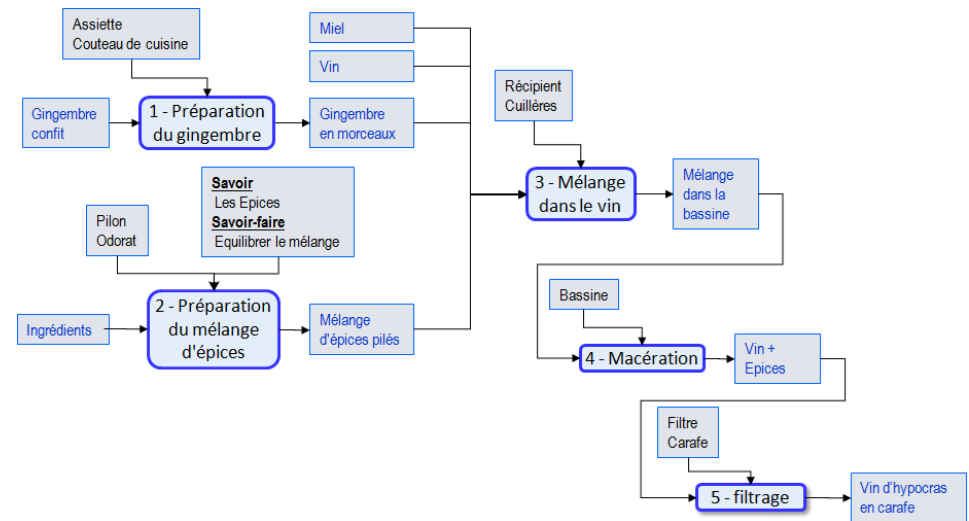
Assiette
Couteau de cuisine

Gingembre confit

1 - Préparation du gingembre

Gingembre en morceaux

Miel

Vin

Savoir
Les Epices
Savoir-faire
Equilibrer le mélange

Pilon
Odorat

Ingrédients

2 - Préparation du mélange d'épices

Mélange d'épices pilés

Récipient
Cuillères

3 - Mélange dans le vin

Mélange dans la bassine

Bassine

4 - Macération

Vin + Epices

Filtre
Carafe

5 - filtrage

Vin d'hypocras en carafe